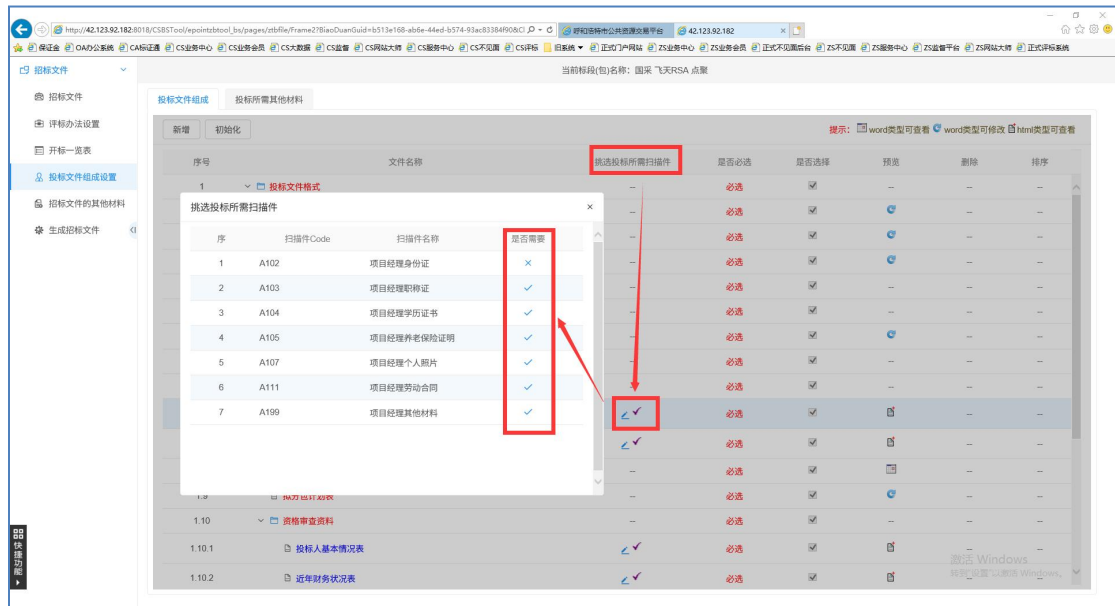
http://42.123.92.182:8018/CSBSTool/epointzbtool_bs/pages/ztbfile/Frame2?BiaoDuanGuid=b513e168-ab6e-44ed-b574-93ac83384f90&Cl
呼和浩特市公共资源交易平台 | 42.123.92.182

保证金 | OA办公系统 | CA标证通 | CS业务中心 | CS业务会员 | CS大数据 | CS监督 | CS网站大师 | CS服务中心 | CS不见面 | CS评标 | 旧系统 | 正式门户网站 | ZS业务中心 | ZS业务会员 | 正式不见面后台 | ZS不见面 | ZS服务中心 | ZS监督平台 | ZS网站大师 | 正式评标系统

招标文件
招标文件
评标办法设置
开标一览表
投标文件组成设置
招标文件的其他材料
生成招标文件

当前标段(包)名称：国采 飞天RSA 点聚

投标文件组成 | 投标所需其他材料

新增 | 初始化

提示：word类型可查看 word类型可修改 html类型可查看

| 序号 | 文件名称 | 挑选投标所需扫描件 | 是否必选 | 是否选择 | 预览 | 删除 | 排序 |
|---|---|---|---|---|---|---|---|
| 1 | 投标文件格式 | -- | 必选 | | -- | -- | -- |
| | | -- | 必选 | | | -- | -- |
| | | -- | 必选 | | | -- | -- |
| | | -- | 必选 | | | -- | -- |
| | | -- | 必选 | | -- | -- | -- |
| | | -- | 必选 | | | -- | -- |
| | | -- | 必选 | | -- | -- | -- |
| | | -- | 必选 | | -- | -- | -- |
| | | | 必选 | | | -- | -- |
| | | | 必选 | | | -- | -- |
| | | -- | 必选 | | | -- | -- |
| 1.9 | 报分包计划表 | -- | 必选 | | | -- | -- |
| 1.10 | 资格审查资料 | -- | 必选 | | -- | -- | -- |
| 1.10.1 | 投标人基本情况表 | | 必选 | | | -- | -- |
| 1.10.2 | 近年财务状况表 | | 必选 | | | -- | -- |

挑选投标所需扫描件 ×

| 序 | 扫描件Code | 扫描件名称 | 是否需要 |
|---|---|---|---|
| 1 | A102 | 项目经理身份证 | × |
| 2 | A103 | 项目经理职称证 | ✓ |
| 3 | A104 | 项目经理学历证书 | ✓ |
| 4 | A105 | 项目经理养老保险证明 | ✓ |
| 5 | A107 | 项目经理个人照片 | ✓ |
| 6 | A111 | 项目经理劳动合同 | ✓ |
| 7 | A199 | 项目经理其他材料 | ✓ |

快捷功能

激活 Windows
转到"设置"以激活 Windows。